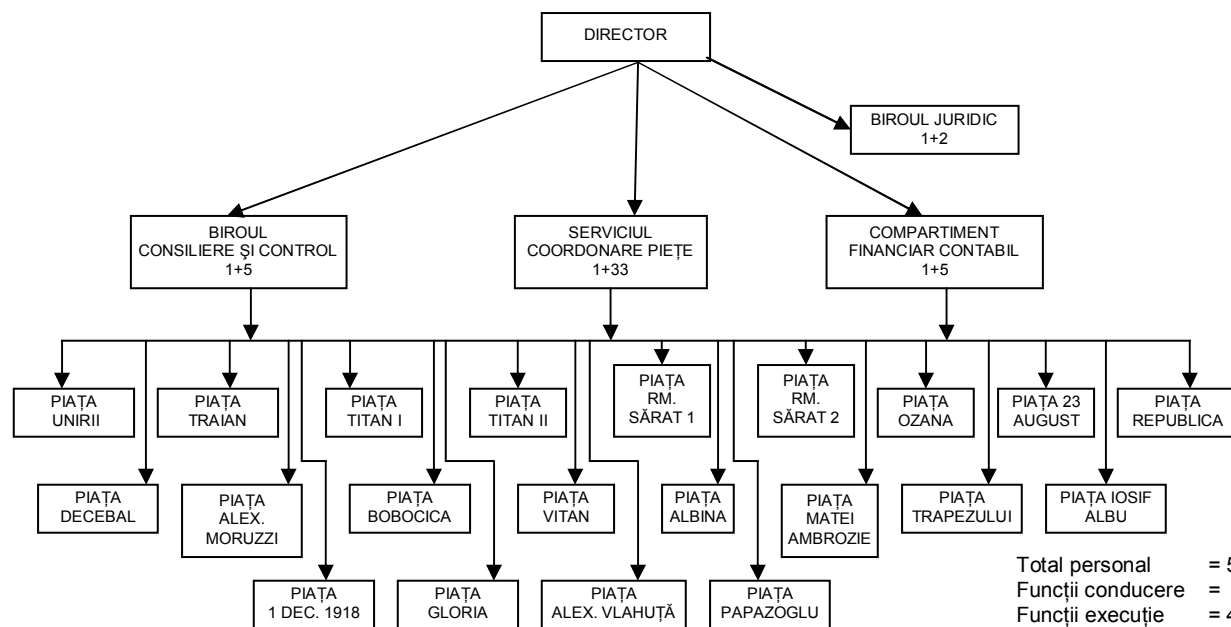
DIRECTOR

BIROUL JURIDIC
1+2

BIROUL
CONSILIERE ŞI CONTROL
1+5

SERVICIUL
COORDONARE PIEŢE
1+33

COMPARTIMENT
FINANCIAR CONTABIL
1+5

PIAŢA UNIRII

PIAŢA TRAIAN

PIAŢA TITAN I

PIAŢA TITAN II

PIAŢA RM. SĂRAT 1

PIAŢA RM. SĂRAT 2

PIAŢA OZANA

PIAŢA 23 AUGUST

PIAŢA REPUBLICA

PIAŢA DECEBAL

PIAŢA ALEX. MORUZZI

PIAŢA BOBOCICA

PIAŢA VITAN

PIAŢA ALBINA

PIAŢA MATEI AMBROZIE

PIAŢA TRAPEZULUI

PIAŢA IOSIF ALBU

PIAŢA 1 DEC. 1918

PIAŢA GLORIA

PIAŢA ALEX. VLAHUŢĂ

PIAŢA PAPAZOGLU

Total personal = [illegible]
Funcţii conducere = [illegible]
Funcţii execuţie = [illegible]